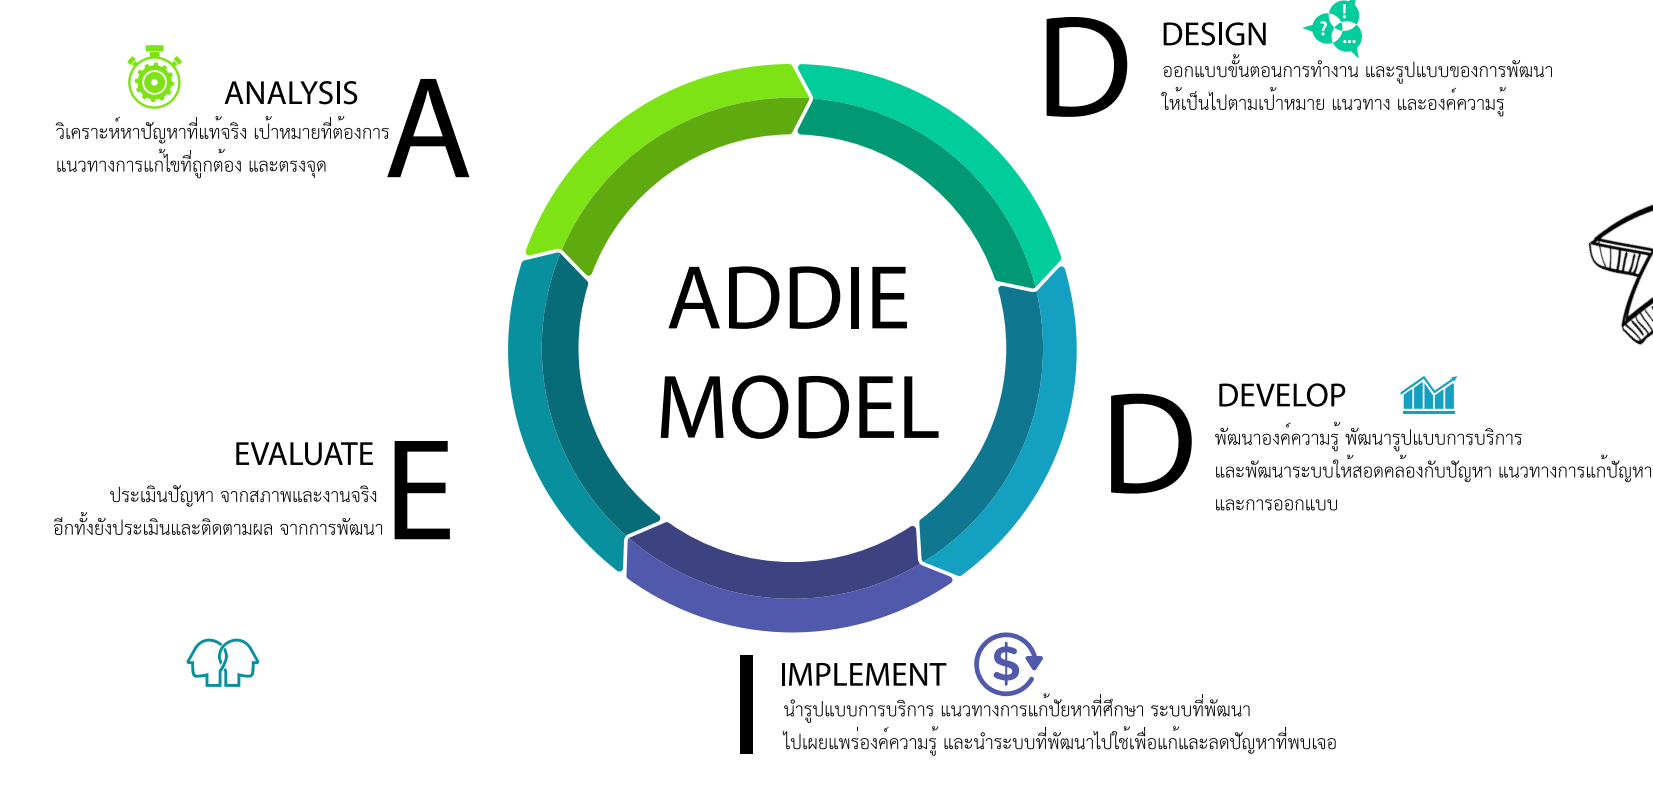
D DESIGN
ออกแบบขั้นตอนการทำงาน และรูปแบบของการพัฒนา ให้เป็นไปตามเป้าหมาย แนวทาง และองค์ความรู้

ANALYSIS
วิเคราะห์หาปัญหาที่แท้จริง เป้าหมายที่ต้องการ แนวทางการแก้ไขที่ถูกต้อง และตรงจุด
A

ADDIE MODEL

D DEVELOP
พัฒนาองค์ความรู้ พัฒนารูปแบบการบริการ และพัฒนาระบบให้สอดคล้องกับปัญหา แนวทางการแก้ปัญหา และการออกแบบ

EVALUATE
ประเมินปัญหา จากสภาพและงานจริง อีกทั้งยังประเมินและติดตามผล จากการพัฒนา
E

I IMPLEMENT
นำรูปแบบการบริการ แนวทางการแก้ปัญหาที่ศึกษา ระบบที่พัฒนา ไปเผยแพร่องค์ความรู้ และนำระบบที่พัฒนาไปใช้เพื่อแก้และลดปัญหาที่พบเจอ